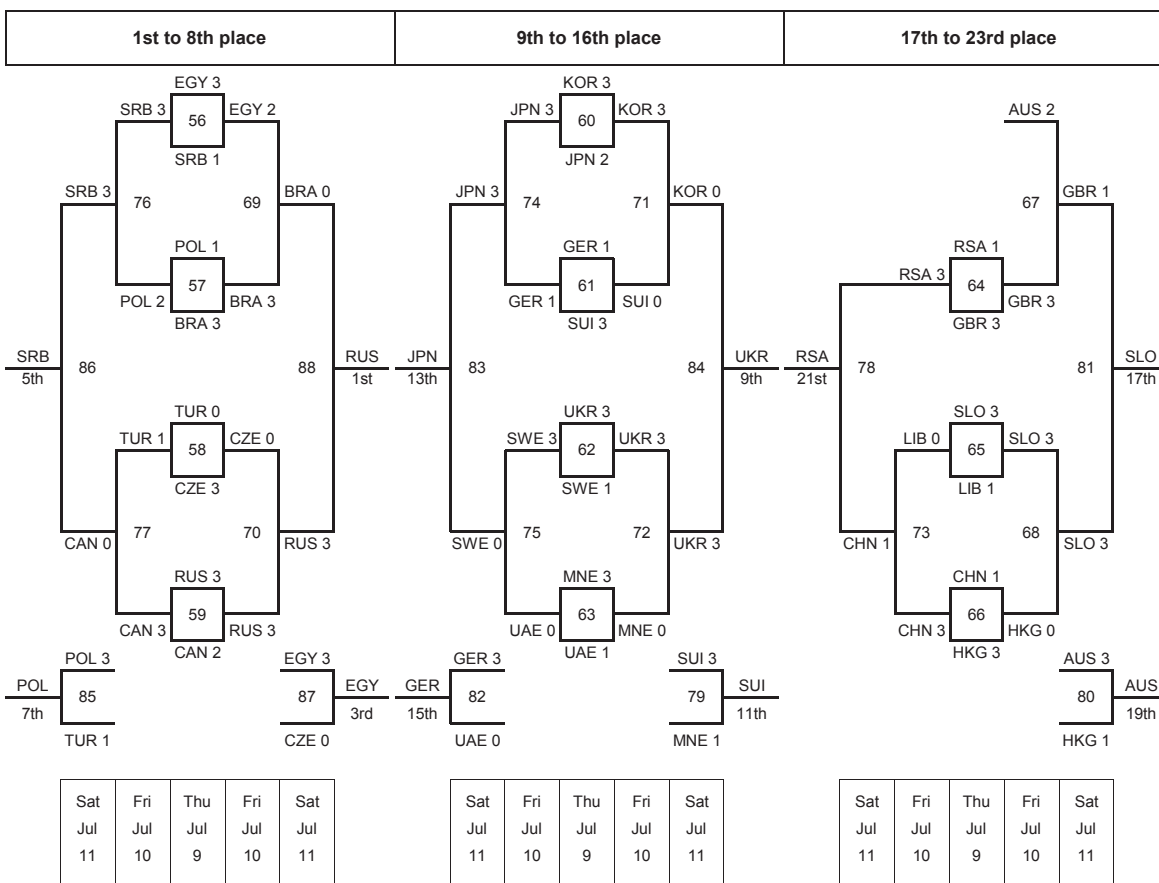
| 1st to 8th place | 9th to 16th place | 17th to 23rd place |
|---|---|---|

EGY 3
SRB 3 56 EGY 2
SRB 1
SRB 3 76 69 BRA 0
POL 1
POL 2 57 BRA 3
BRA 3
SRB 5th 86 88 RUS 1st
TUR 0
TUR 1 58 CZE 0
CZE 3
CAN 0 77 70 RUS 3
RUS 3
CAN 3 59 RUS 3
CAN 2
POL 3
POL 7th 85
TUR 1
EGY 3
87 EGY 3rd
CZE 0

KOR 3
JPN 3 60 KOR 3
JPN 2
JPN 3 74 71 KOR 0
GER 1
GER 1 61 SUI 0
SUI 3
JPN 13th 83 84 UKR 9th
UKR 3
SWE 3 62 UKR 3
SWE 1
SWE 0 75 72 UKR 3
MNE 3
UAE 0 63 MNE 0
UAE 1
GER 3
GER 15th 82
UAE 0
SUI 3
79 SUI 11th
MNE 1

AUS 2
67 GBR 1
RSA 1
RSA 3 64 GBR 3
GBR 3
RSA 21st 78 81 SLO 17th
SLO 3
LIB 0 65 SLO 3
LIB 1
CHN 1 73 68 SLO 3
CHN 1
CHN 3 66 HKG 0
HKG 3
AUS 3
80 AUS 19th
HKG 1

| Sat Jul 11 | Fri Jul 10 | Thu Jul 9 | Fri Jul 10 | Sat Jul 11 |
|---|---|---|---|---|

| Sat Jul 11 | Fri Jul 10 | Thu Jul 9 | Fri Jul 10 | Sat Jul 11 |
|---|---|---|---|---|

| Sat Jul 11 | Fri Jul 10 | Thu Jul 9 | Fri Jul 10 | Sat Jul 11 |
|---|---|---|---|---|